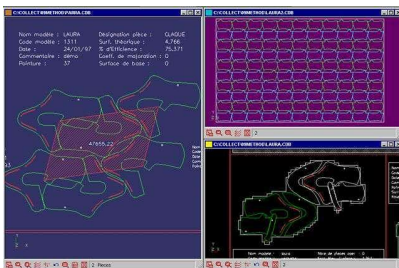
C:\COLLECT\MMETHOD\LAURA.CDB

Nom modèle : LAURA
Code modèle : 1311
Date : 24/01/97
Commentaire : démo
Pointure : 37

Désignation pièce : CLAQUE
Surf. théorique : 4.766
% d'Efficience : 75.371
Coeff. de majoration : 0
Surface de base : 0

47655.22

2 Pieces

C:\COLLECT\MMETHOD\LAURA.CDB

2

C:\COLLECT\MMETHOD\LAURA.CDB

Nom modèle
Code modèle
Date

laura
1311

Nbre de chaque coup : 0
Nbre de pièces : 0

2